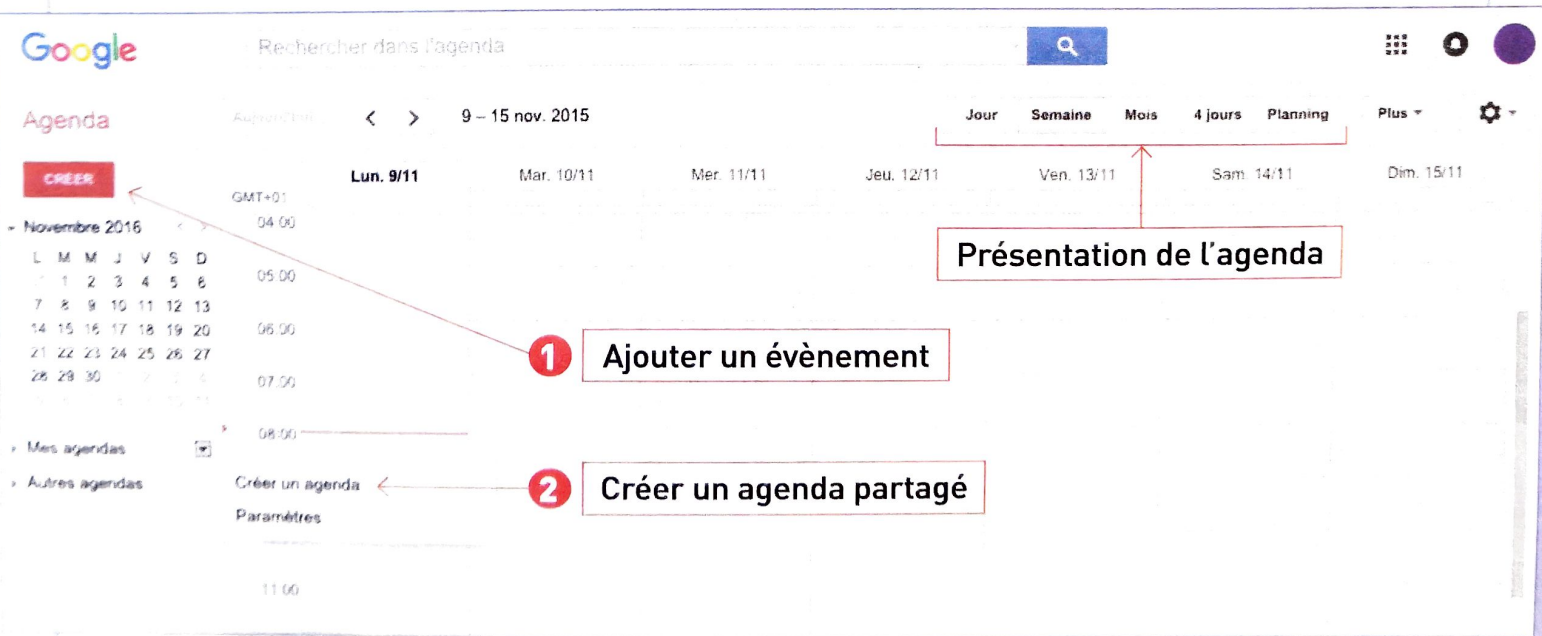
Google

Rechercher dans l'agenda

Agenda

Aujourd'hui

9 – 15 nov. 2015

Jour Semaine Mois 4 jours Planning

Plus

CRÉER

GMT+01

Lun. 9/11 Mar. 10/11 Mer. 11/11 Jeu. 12/11 Ven. 13/11 Sam. 14/11 Dim. 15/11

Novembre 2016

| L | M | M | J | V | S | D |
|---|---|---|---|---|---|---|
| 31 | 1 | 2 | 3 | 4 | 5 | 6 |
| 7 | 8 | 9 | 10 | 11 | 12 | 13 |
| 14 | 15 | 16 | 17 | 18 | 19 | 20 |
| 21 | 22 | 23 | 24 | 25 | 26 | 27 |
| 28 | 29 | 30 | 1 | 2 | 3 | 4 |
| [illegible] | | | | | | |

04:00

05:00

06:00

07:00

08:00

11:00

Mes agendas

Autres agendas

Créer un agenda

Paramètres

Présentation de l'agenda

1 Ajouter un évènement

2 Créer un agenda partagé